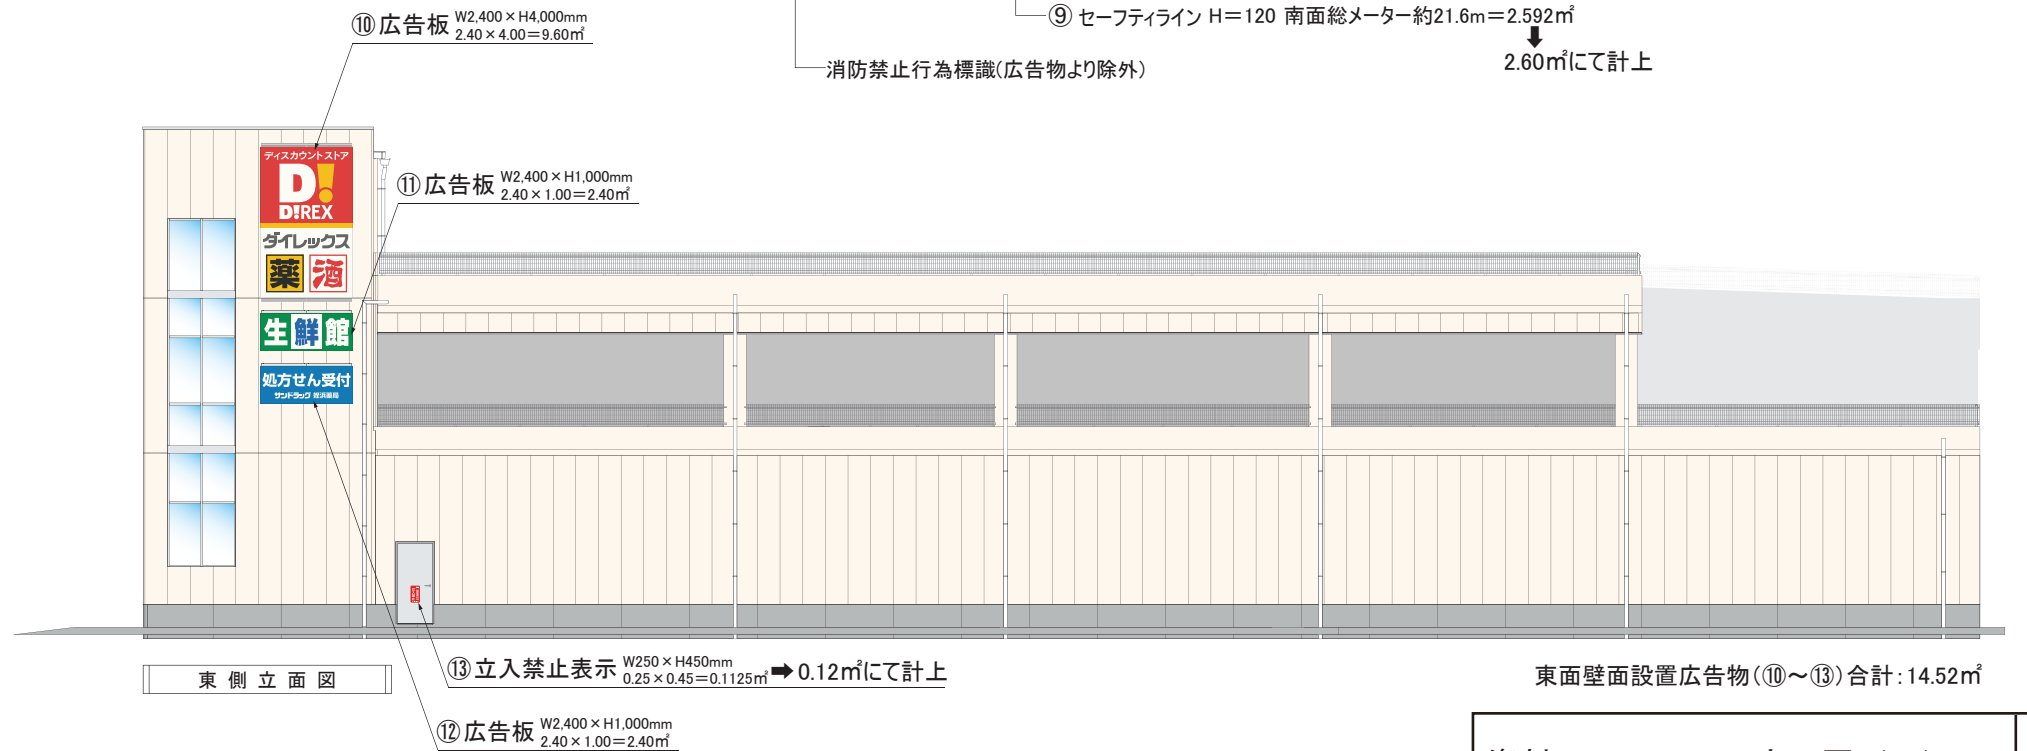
⑩広告板 W2,400×H4,000mm
2.40×4.00＝9.60㎡

⑨セーフティライン H＝120 南面総メーター約21.6m＝2.592㎡
⬇
2.60㎡にて計上

消防禁止行為標識(広告物より除外)

ディスカウントストア
D!
D!REX
ダイレックス
薬 酒

⑪広告板 W2,400×H1,000mm
2.40×1.00＝2.40㎡

生鮮館

処方せん受付
サンドラッグ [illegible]

⑬立入禁止表示 W250×H450mm
0.25×0.45＝0.1125㎡ ➡ 0.12㎡にて計上

東側立面図

東面壁面設置広告物(⑩〜⑬)合計：14.52㎡

⑫広告板 W2,400×H1,000mm
2.40×1.00＝2.40㎡